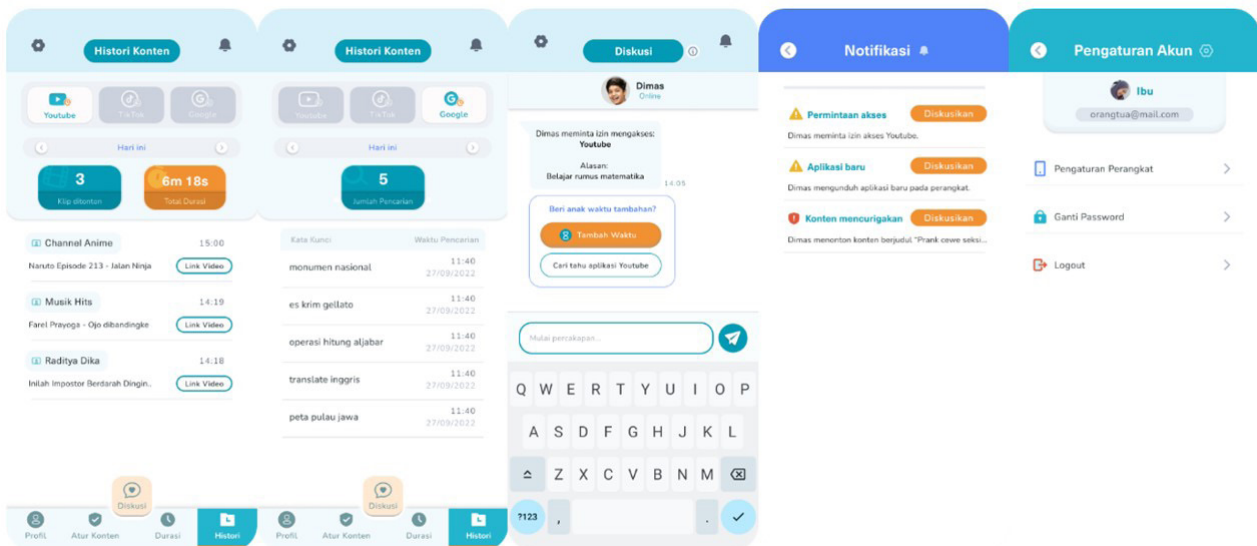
Histori Konten

Youtube TikTok Google

Hari ini

3 Klip ditonton

6m 18s Total Durasi

Channel Anime 15:00
Naruto Episode 213 - Jalan Ninja Link Video

Musik Hits 14:19
Farel Prayoga - Ojo dibandingke Link Video

Raditya Dika 14:18
Inilah Impostor Berdarah Dingin.. Link Video

Diskusi

Profil Atur Konten Durasi Histori

Histori Konten

Youtube TikTok Google

Hari ini

5 Jumlah Pencarian

| Kata Kunci | Waktu Pencarian |
|---|---|
| monumen nasional | 11:40 27/09/2022 |
| es krim gellato | 11:40 27/09/2022 |
| operasi hitung aljabar | 11:40 27/09/2022 |
| translate inggris | 11:40 27/09/2022 |
| peta pulau jawa | 11:40 27/09/2022 |

Diskusi

Profil Atur Konten Durasi Histori

Diskusi

Dimas
Online

Dimas meminta izin mengakses: Youtube
Alasan: Belajar rumus matematika
14:05

Beri anak waktu tambahan?
Tambah Waktu
Cari tahu aplikasi Youtube

Mulai percakapan...

Q W E R T Y U I O P
A S D F G H J K L
Z X C V B N M
?123 , .

Notifikasi

Permintaan akses Diskusikan
Dimas meminta izin akses Youtube.

Aplikasi baru Diskusikan
Dimas mengunduh aplikasi baru pada perangkat.

Konten mencurigakan Diskusikan
Dimas menonton konten berjudul "Prank cewe seksi...

Pengaturan Akun

Ibu
orangtua@mail.com

Pengaturan Perangkat

Ganti Password

Logout